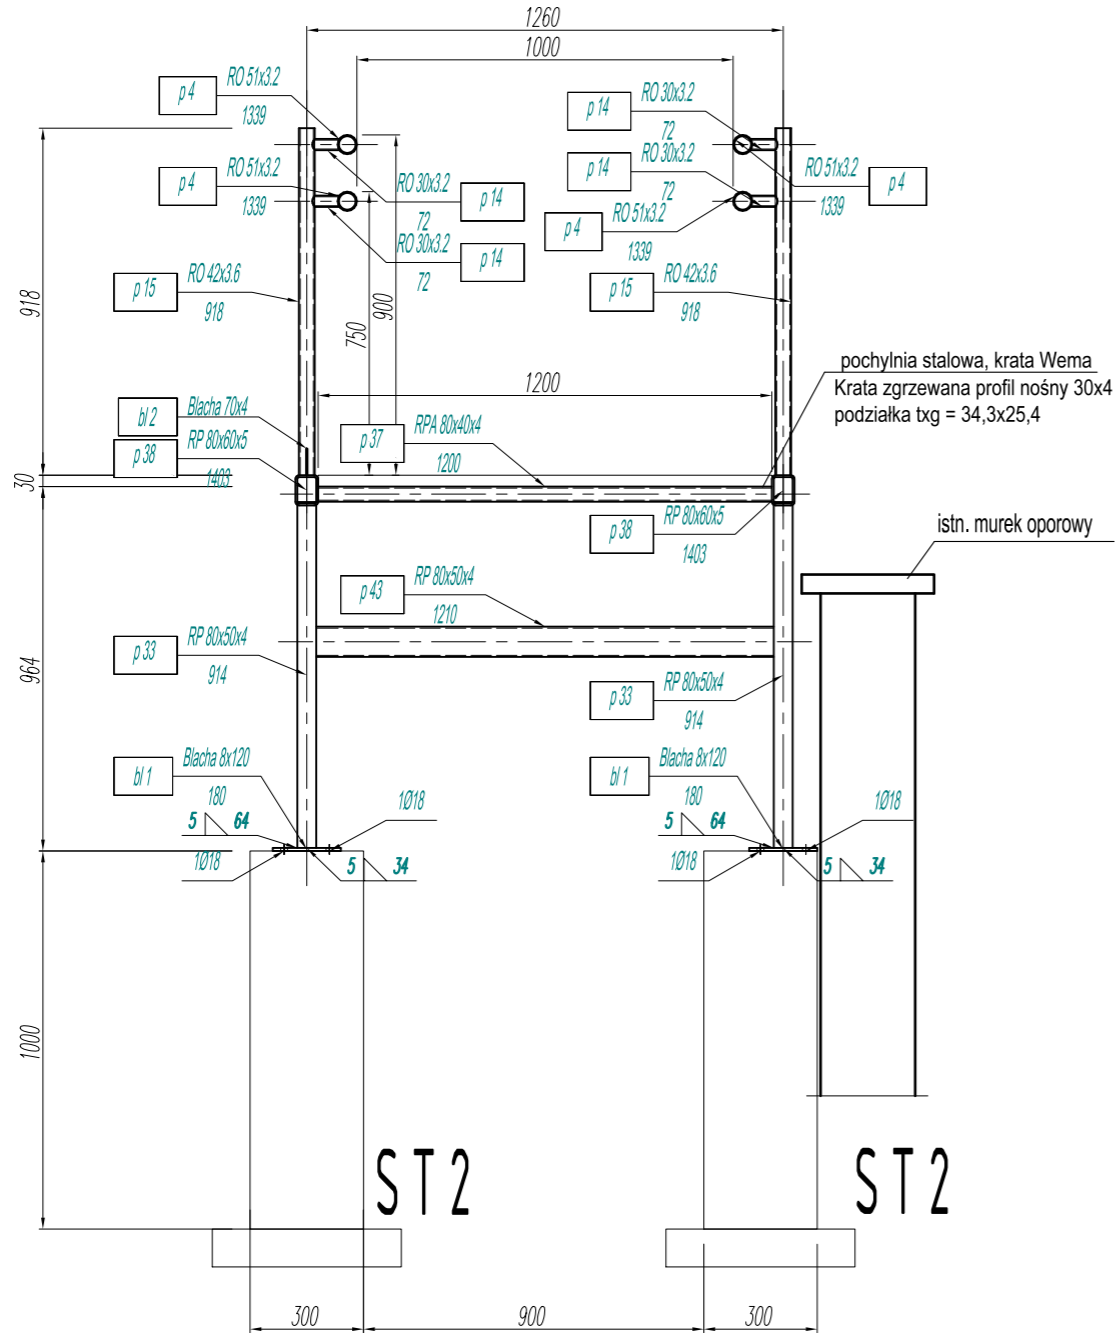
1260
1000

p 4
RO 51x3.2
1339

p 4
RO 51x3.2
1339

RO 30x3.2
72
p 14

RO 30x3.2
72
p 14

p 14
RO 30x3.2
72

p 14
RO 30x3.2
72

RO 51x3.2
1339
p 4

p 4
RO 51x3.2
1339

p 15
RO 42x3.6
918

p 15
RO 42x3.6
918

918
750
900

pochylnia stalowa, krata Wema
Krata zgrzewana profil nośny 30x4
podziałka txg = 34,3x25,4

1200

bl 2
Blacha 70x4

p 38
RP 80x60x5
1403

p 37
RPA 80x40x4
1200

30

p 38
RP 80x60x5
1403

istn. murek oporowy

p 43
RP 80x50x4
1210

p 33
RP 80x50x4
914

964

p 33
RP 80x50x4
914

bl 1
Blacha 8x120
180
5 64
1Ø18
1Ø18
5 34

bl 1
Blacha 8x120
180
5 64
1Ø18
1Ø18
5 34

1000

ST 2
ST 2

300
900
300